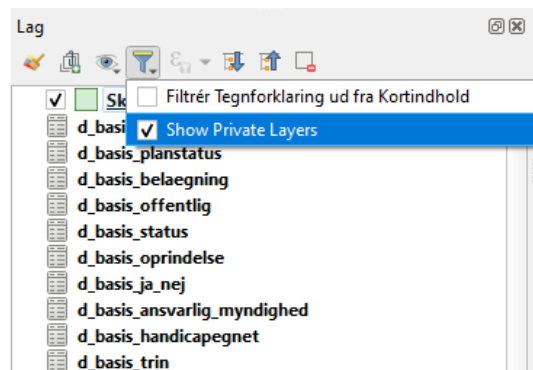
Lag

Sk

Filtrér Tegnforklaring ud fra Kortindhold

Show Private Layers

d_basi

d_basis_planstatus

d_basis_belaegning

d_basis_offentlig

d_basis_status

d_basis_oprindelse

d_basis_ja_nej

d_basis_ansvarlig_myndighed

d_basis_handicapegnet

d_basis_trin